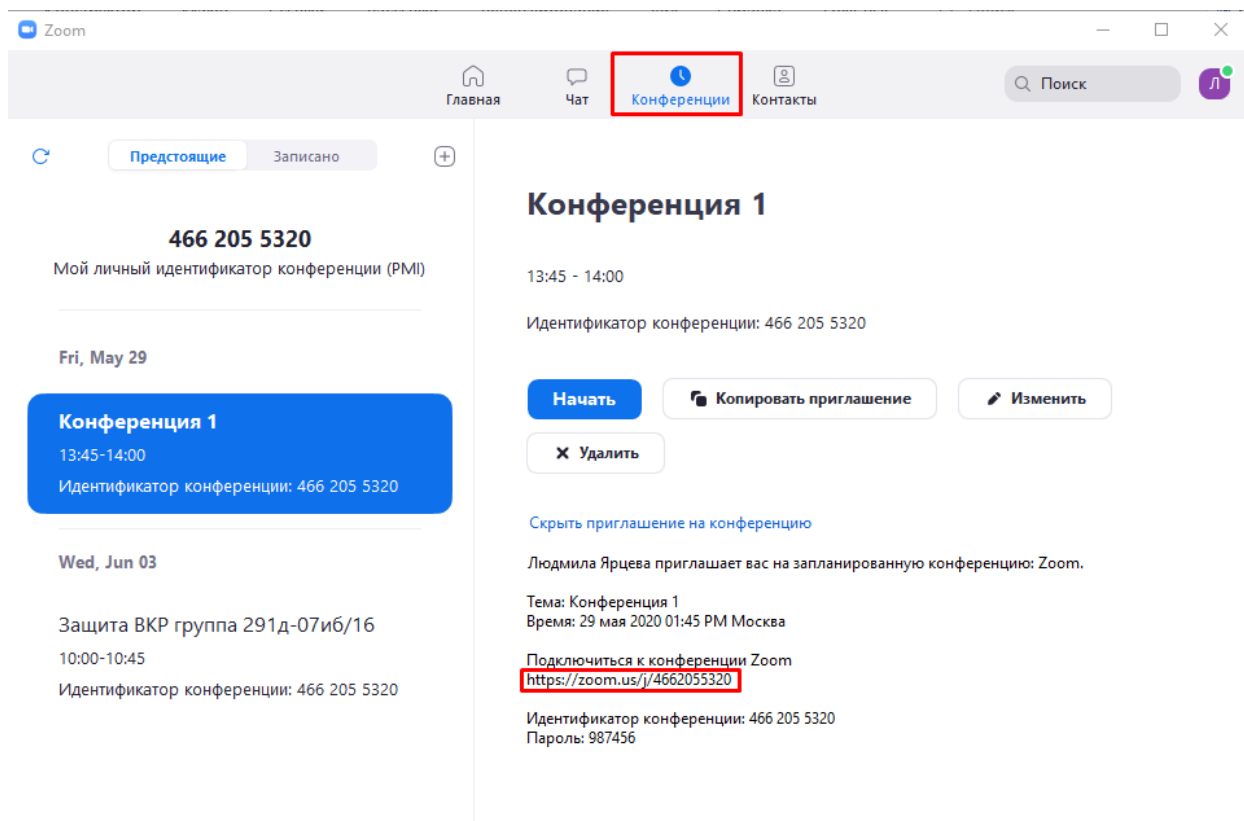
Zoom

Главная
Чат
Конференции
Контакты
Поиск
Л

Предстоящие
Записано

466 205 5320
Мой личный идентификатор конференции (PMI)

Fri, May 29

Конференция 1
13:45-14:00
Идентификатор конференции: 466 205 5320

Wed, Jun 03

Защита ВКР группа 291д-07иб/16
10:00-10:45
Идентификатор конференции: 466 205 5320

Конференция 1

13:45 - 14:00

Идентификатор конференции: 466 205 5320

Начать
Копировать приглашение
Изменить
Удалить

Скрыть приглашение на конференцию

Людмила Ярцева приглашает вас на запланированную конференцию: Zoom.

Тема: Конференция 1
Время: 29 мая 2020 01:45 PM Москва

Подключиться к конференции Zoom
https://zoom.us/j/4662055320

Идентификатор конференции: 466 205 5320
Пароль: 987456